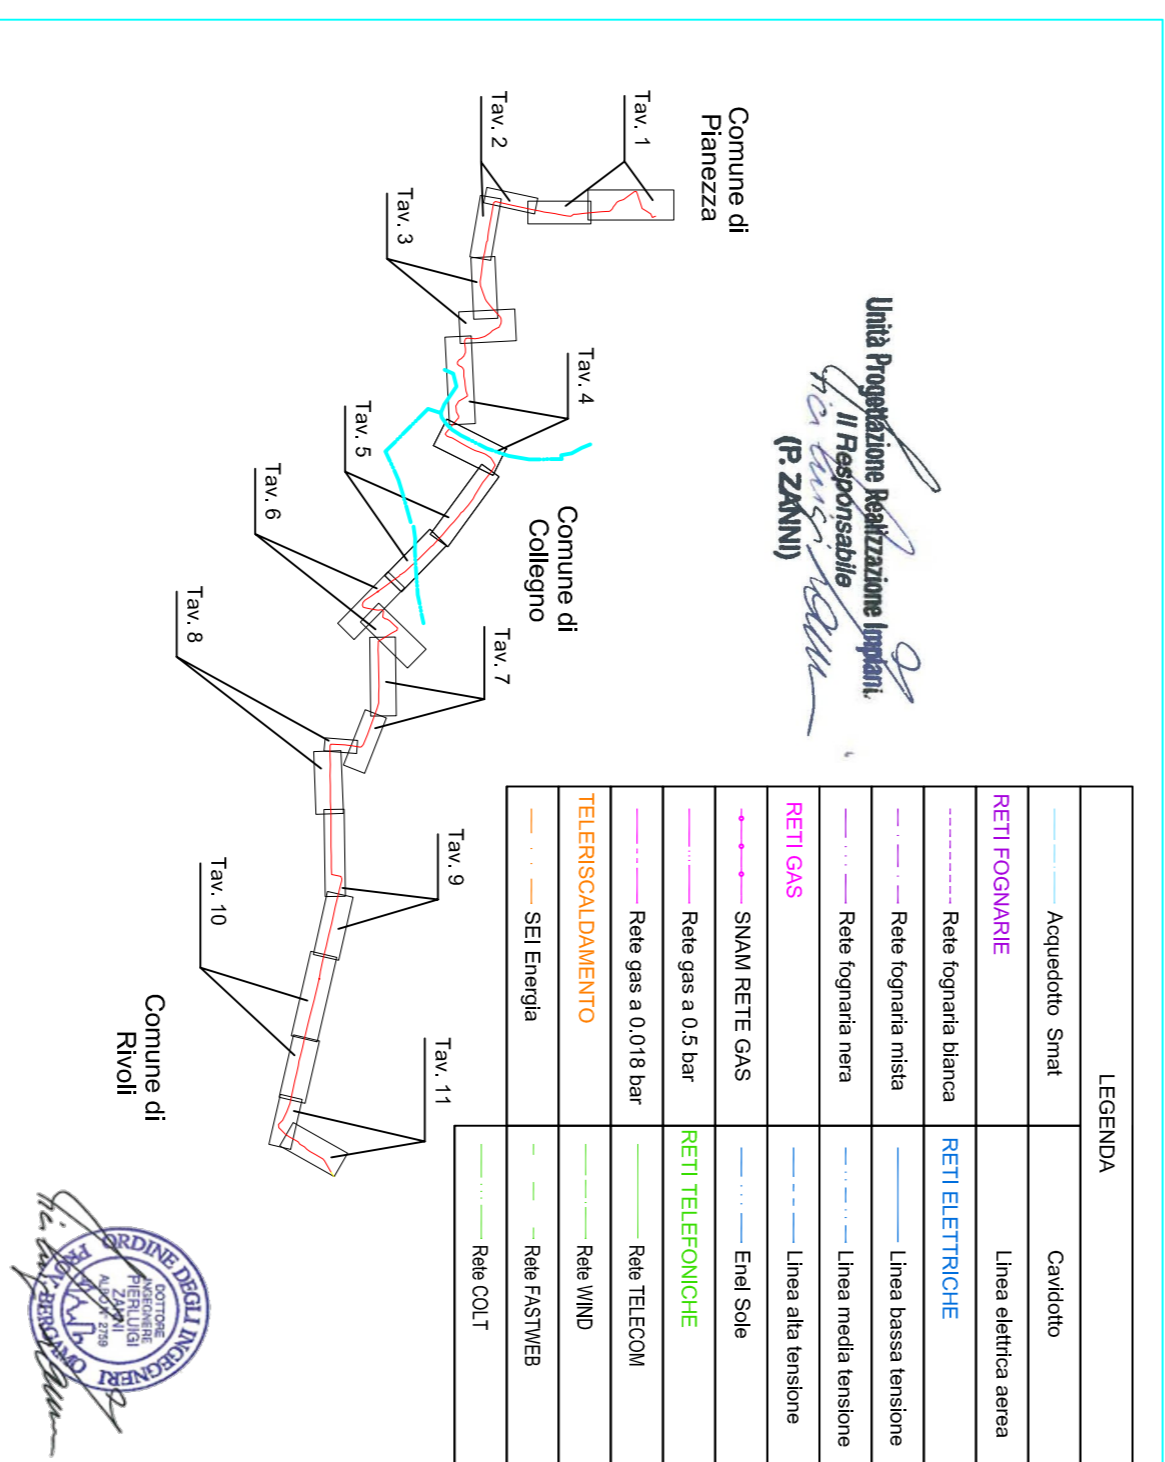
Comune di Pianezza

Tav. 1

Tav. 2

Tav. 3

Tav. 4

Tav. 5

Tav. 6

Comune di Collegno

Tav. 7

Tav. 8

Tav. 9

Tav. 10

Comune di Rivoli

Tav. 11

Unità Progettazione Realizzazione Impianti.
Il Responsabile
(P. ZANNI)

LEGENDA

| | |
|---|---|
| Acquedotto Smat | Cavidotto |
| RETI FOGNARIE | Linea elettrica aerea |
| Rete fognaria bianca | RETI ELETTRICHE |
| Rete fognaria mista | Linea bassa tensione |
| Rete fognaria nera | Linea media tensione |
| RETI GAS | Linea alta tensione |
| SNAM RETE GAS | Enel Sole |
| Rete gas a 0.5 bar | RETI TELEFONICHE |
| Rete gas a 0.018 bar | Rete TELECOM |
| TELERISCALDAMENTO | Rete WIND |
| SEI Energia | Rete FASTWEB |
| | Rete COLT |

ORDINE DEGLI INGEGNERI PROV. BERGAMO
DOTTORE INGEGNERE PIERLUIGI ZANNI ALBO N° 2759